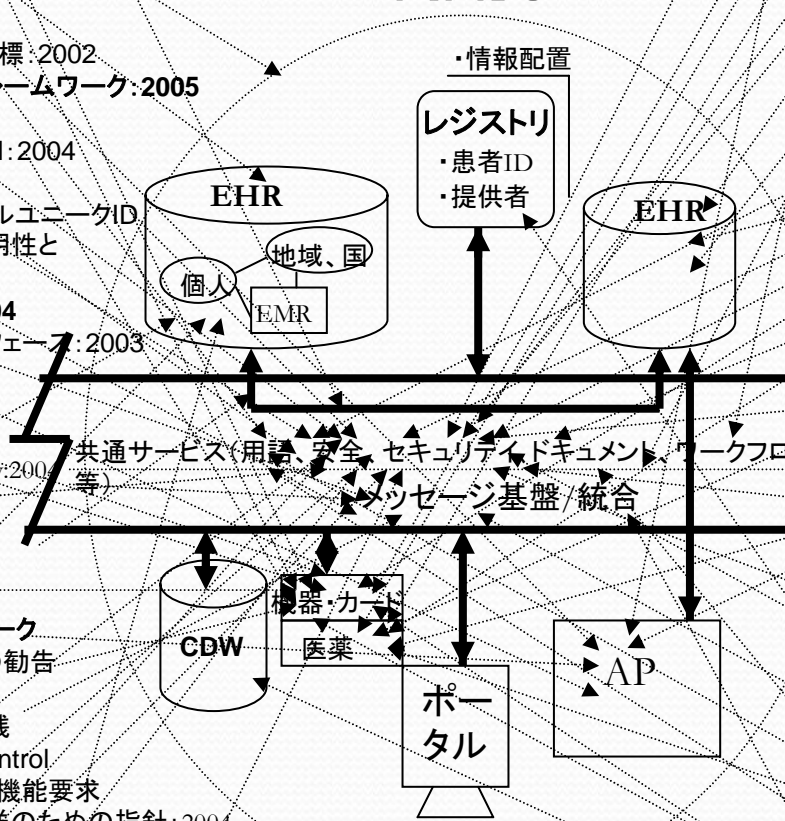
標:2002
ームワーク:2005

l:2004

ルユニークID
用性と

04
ェース:2003

:2004

ーク
勧告

識
ntrol
機能要求
のための指針:2004

・情報配置

レジストリ
・患者ID
・提供者

EHR

個人

地域、国

EMR

EHR

共通サービス(用語、安全、セキュリティ、ドキュメント、ワークフロ
等)

メッセージ基盤/統合

CDW

機器・カード

医薬

ポータル

AP